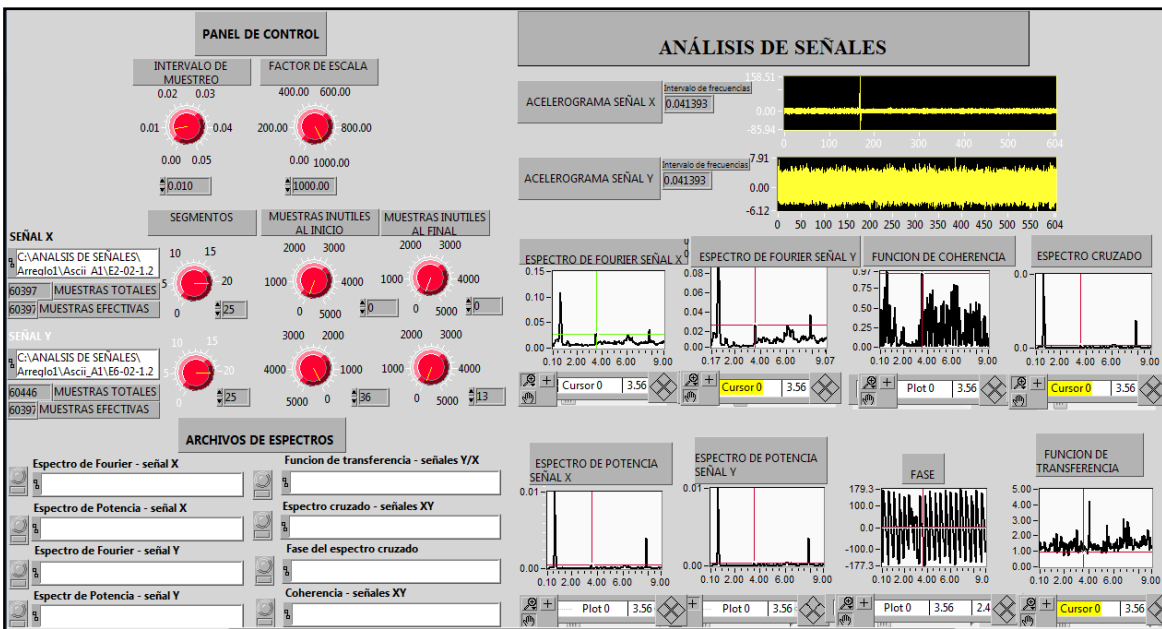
PANEL DE CONTROL

INTERVALO DE MUESTREO
0.02 0.03
0.01 0.04
0.00 0.05
0.010

FACTOR DE ESCALA
400.00 600.00
200.00 800.00
0.00 1000.00
1000.00

SEGMENTOS

MUESTRAS INUTILES AL INICIO

MUESTRAS INUTILES AL FINAL

SEÑAL X
C:\ANALSIS DE SEÑALES\ Arreglo1\Ascii_A1\E2-02-1.2
60397 MUESTRAS TOTALES
60397 MUESTRAS EFECTIVAS
10 15
5 20
0 25
2000 3000
1000 4000
0 5000 0
2000 3000
1000 4000
0 5000 0

SEÑAL Y
C:\ANALSIS DE SEÑALES\ Arreglo1\Ascii_A1\E6-02-1.2
60446 MUESTRAS TOTALES
60397 MUESTRAS EFECTIVAS
10 15
5 20
0 25
3000 2000
4000 1000
5000 0 36
2000 3000
1000 4000
0 5000 13

ARCHIVOS DE ESPECTROS
Espectro de Fourier - señal X
Espectro de Potencia - señal X
Espectro de Fourier - señal Y
Espectr de Potencia - señal Y
Funcion de transferencia - señales Y/X
Espectro cruzado - señales XY
Fase del espectro cruzado
Coherencia - señales XY

ANÁLISIS DE SEÑALES

ACELEROGRAMA SEÑAL X
Intervalo de frecuencias
0.041393
158.51
0.00
-85.94
0 100 200 300 400 500 604

ACELEROGRAMA SEÑAL Y
Intervalo de frecuencias
0.041393
7.91
0.00
-6.12
0 50 100 150 200 250 300 350 400 450 500 550 604

ESPECTRO DE FOURIER SEÑAL X
0.15
0.10
0.05
0.00
0.10 2.00 4.00 6.00 9.00
Cursor 0 3.56

ESPECTRO DE FOURIER SEÑAL Y
0.08
0.06
0.04
0.02
0.00
0.17 2.00 4.00 6.00 9.07
Cursor 0 3.56

FUNCION DE COHERENCIA
0.97
0.75
0.50
0.25
0.00
0.10 2.00 4.00 6.00 9.00
Plot 0 3.56

ESPECTRO CRUZADO
0.0
0.0
0.10 2.00 4.00 6.00 9.00
Cursor 0 3.56

ESPECTRO DE POTENCIA SEÑAL X
0.01
0.00
0.10 2.00 4.00 6.00 9.00
Plot 0 3.56

ESPECTRO DE POTENCIA SEÑAL Y
0.01
0.00
0.10 2.00 4.00 6.00 9.00
Plot 0 3.56

FASE
179.3
100.0
0.0
-100.0
-177.3
0.10 2.00 4.00 6.00 9.0
Plot 0 3.56 2.4

FUNCION DE TRANSFERENCIA
5.00
4.00
3.00
2.00
1.00
0.00
0.10 2.00 4.00 6.00 9.00
Cursor 0 3.56